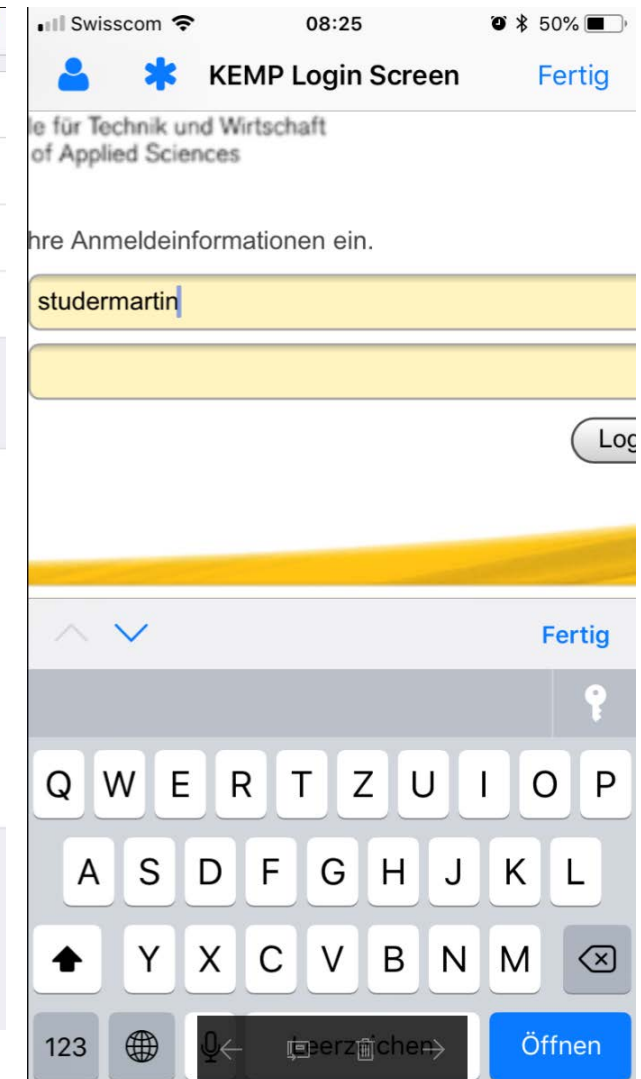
Swisscom 08:25 50%

KEMP Login Screen Fertig

le für Technik und Wirtschaft
of Applied Sciences

hre Anmeldeinformationen ein.

studermartin

Log

Fertig

Q W E R T Z U I O P
A S D F G H J K L
Y X C V B N M
123 Leerzeichen Öffnen